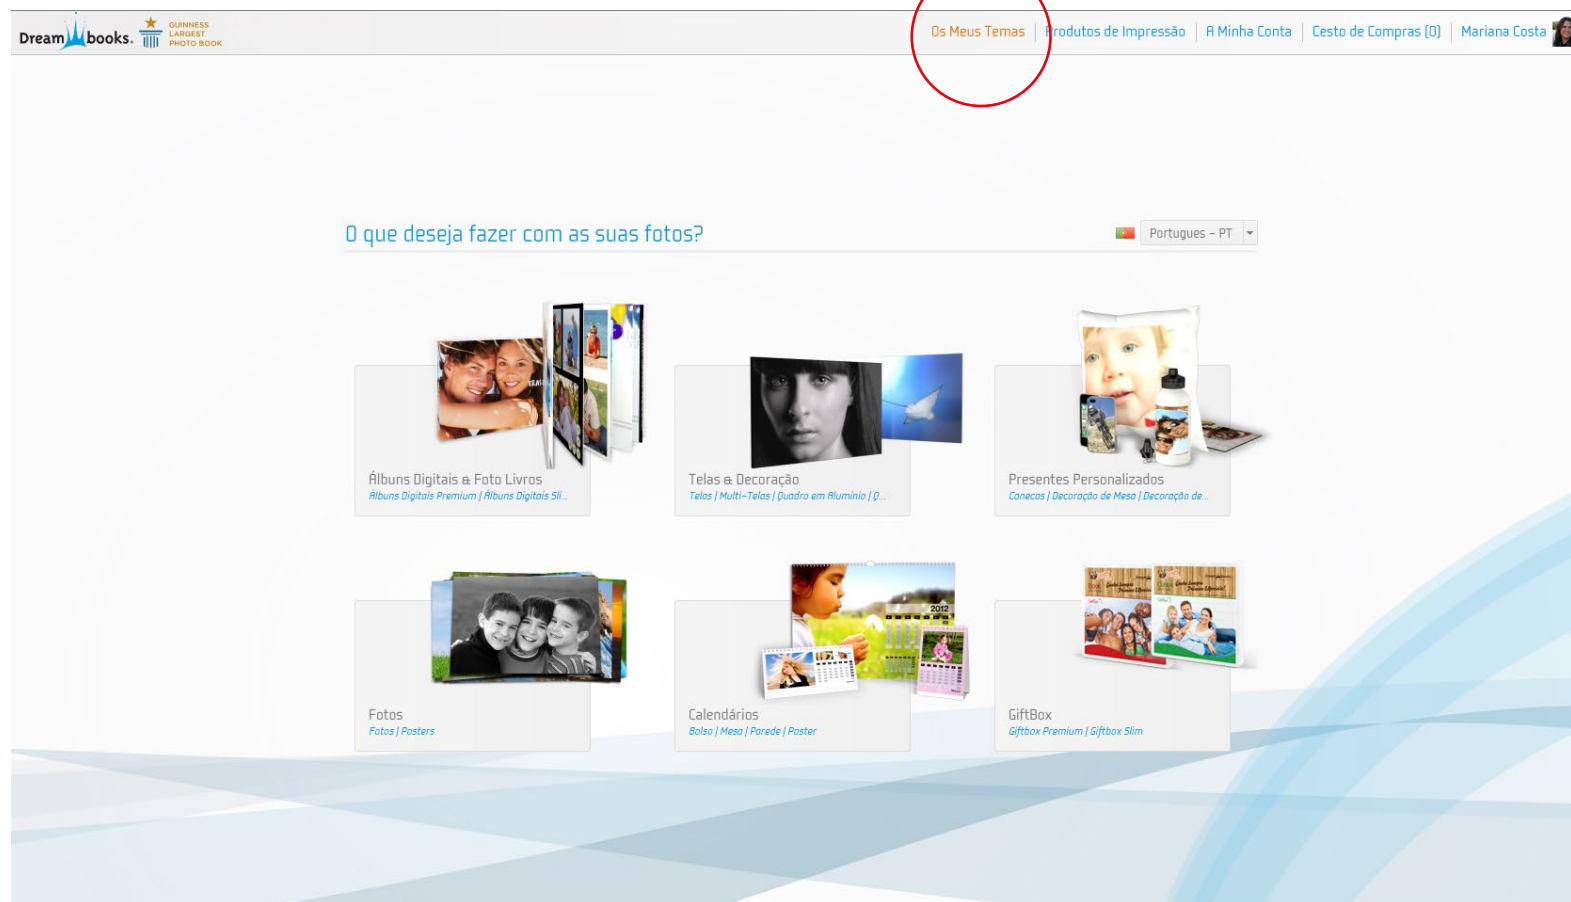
Dreambooks. GUINNESS LARGEST PHOTO BOOK

Os Meus Temas | Produtos de Impressão | A Minha Conta | Cesto de Compras (0) | Mariana Costa

O que deseja fazer com as suas fotos?

Portugues - PT

Álbuns Digitais & Foto Livros
Álbuns Digitais Premium | Álbuns Digitais Sli...

Telas & Decoração
Telas | Multi-Telas | Quadro em Alumínio | Q...

Presentes Personalizados
Canecas | Decoração de Mesa | Decoração de...

Fotos
Fotos | Posters

Calendários
Bolso | Mesa | Parede | Poster

GiftBox
Giftbox Premium | Giftbox Slim